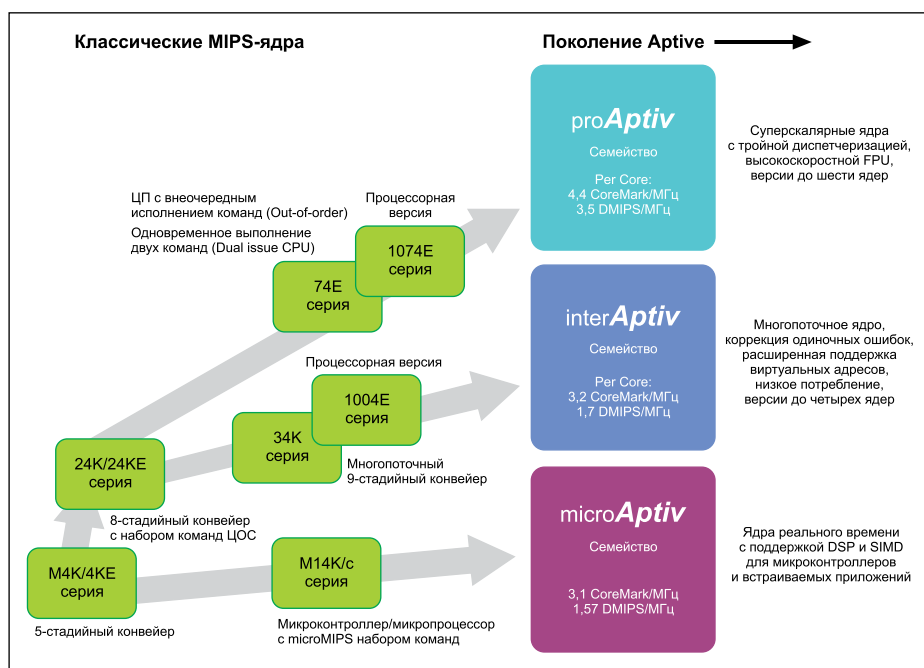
Классические MIPS-ядра

Поколение Aptive

proAptiv
Семейство
Per Core:
4,4 CoreMark/МГц
3,5 DMIPS/МГц

Суперскалярные ядра с тройной диспетчеризацией, высокоскоростной FPU, версии до шести ядер

interAptiv
Семейство
Per Core:
3,2 CoreMark/МГц
1,7 DMIPS/МГц

Многопоточное ядро, коррекция одиночных ошибок, расширенная поддержка виртуальных адресов, низкое потребление, версии до четырех ядер

microAptiv
Семейство
3,1 CoreMark/МГц
1,57 DMIPS/МГц

Ядра реального времени с поддержкой DSP и SIMD для микроконтроллеров и встраиваемых приложений

ЦП с внеочередным исполнением команд (Out-of-order)
Одновременное выполнение двух команд (Dual issue CPU)

Процессорная версия

74E
серия

1074E
серия

Процессорная версия

1004E
серия

34K
серия

Многопоточный 9-стадийный конвейер

24K/24KE
серия

8-стадийный конвейер с набором команд ЦОС

M4K/4KE
серия

5-стадийный конвейер

M14K/c
серия

Микроконтроллер/микропроцессор с microMIPS набором команд